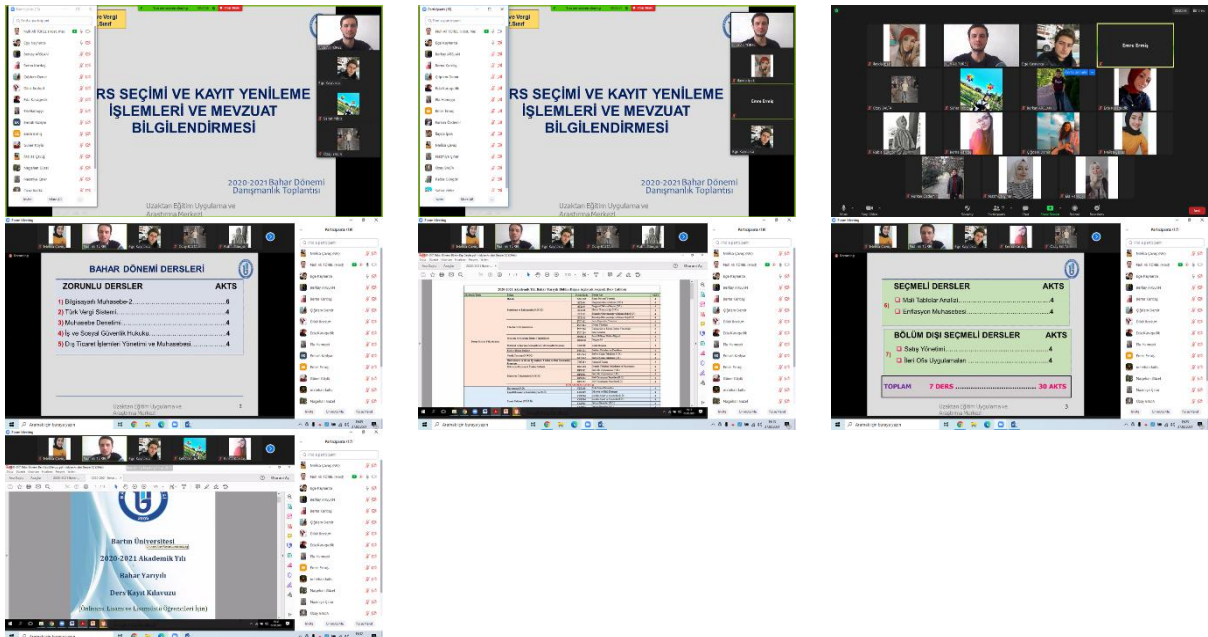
ve Vergi
Sınıf

RS SEÇİMİ VE KAYIT YENİLEME İŞLEMLERİ VE MEVZUAT BİLGİLENDİRMESİ

2020-2021 Bahar Dönemi
Danışmanlık Toplantısı

Uzaktan Eğitim Uygulama ve Araştırma Merkezi

ve Vergi
Sınıf

RS SEÇİMİ VE KAYIT YENİLEME İŞLEMLERİ VE MEVZUAT BİLGİLENDİRMESİ

2020-2021 Bahar Dönemi
Danışmanlık Toplantısı

Uzaktan Eğitim Uygulama ve Araştırma Merkezi

Emre Emekçi

Emre Emekçi

Katılımcılar

BAHAR DÖNEMİ DERSLERİ

ZORUNLU DERSLER AKTS
1) Bilgisayarlı Muhasebe-2 ..........8
2) Türk Vergi Sistemi ..........4
3) Muhasebe Denetimi ..........4
4) İş ve Sosyal Güvenlik Hukuku ..........4
5) Dış Ticaret İşlemleri Yönetimi ve Muhasebesi ..........4

Uzaktan Eğitim Uygulama ve Araştırma Merkezi

Katılımcılar

2020-2021 Akademik Yılı Bahar Yarıyılı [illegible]

Katılımcılar

SEÇMELİ DERSLER AKTS
6) Mali Tablolar Analizi ..........4
Enflasyon Muhasebesi ..........4

BÖLÜM DIŞI SEÇMELİ DERSLER AKTS
7) Satış Yönetimi ..........4
İleri Ofis Uygulamaları ..........4

TOPLAM 7 DERS .......... 30 AKTS

Uzaktan Eğitim Uygulama ve Araştırma Merkezi
3

Aramak için buraya yazın

Katılımcılar

Bartın Üniversitesi
2020-2021 Akademik Yılı
Bahar Yarıyılı
Ders Kayıt Kılavuzu
(Önlisans, Lisans ve Lisansüstü Öğrencileri İçin)

Aramak için buraya yazın